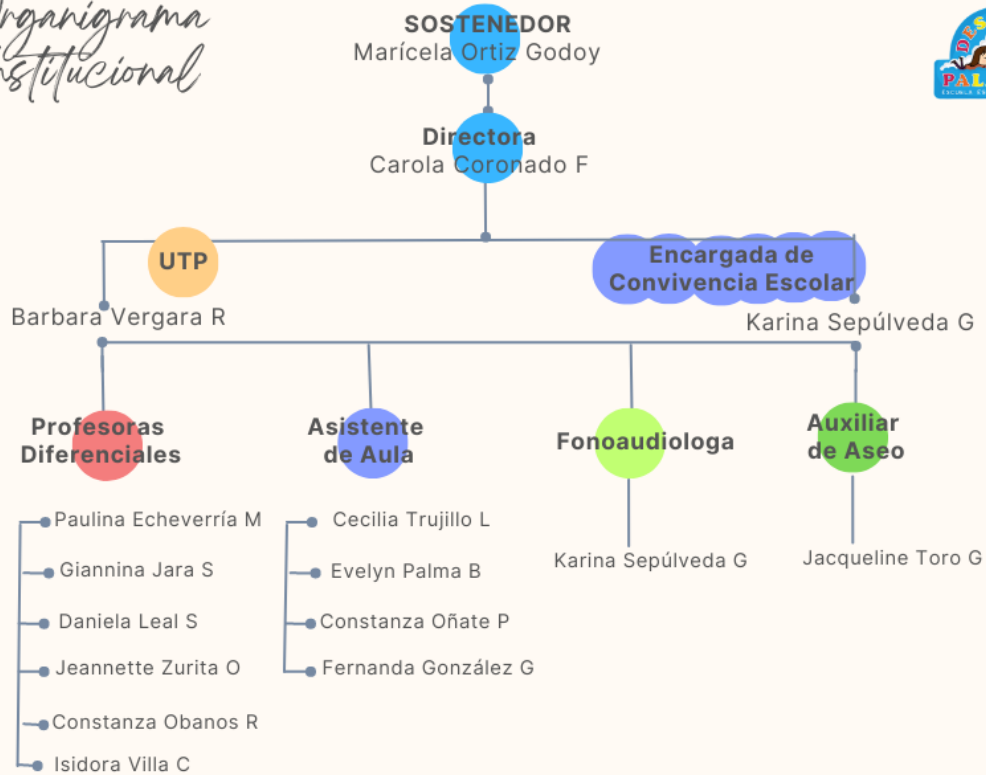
rganigrama
stitucional

SOSTENEDOR
Marícela Ortiz Godoy

Directora
Carola Coronado F

UTP
Barbara Vergara R

Encargada de Convivencia Escolar
Karina Sepúlveda G

Profesoras Diferenciales
Paulina Echeverría M
Giannina Jara S
Daniela Leal S
Jeannette Zurita O
Constanza Obanos R
Isidora Villa C

Asistente de Aula
Cecilia Trujillo L
Evelyn Palma B
Constanza Oñate P
Fernanda González G

Fonoaudiologa
Karina Sepúlveda G

Auxiliar de Aseo
Jacqueline Toro G

DES
PAL
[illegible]